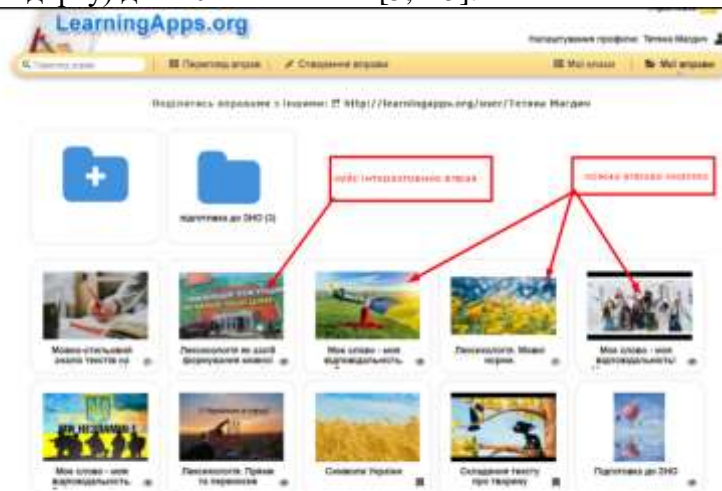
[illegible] [3, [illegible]]

LearningApps.org

Налаштування профілю Тетяна Магдич

Пошук вправ | Перегляд вправ | Створення вправ | Мої класи | Мої вправи

Поділитись вправами з іншими: http://learningapps.org/user/Тетяна Магдич

підготовка до ЗНО (3)

кейс інтерактивних вправ

перелік вправ кейсів

Мовно-стильовий аналіз текстів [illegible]

Лексикологія як засіб формування мовної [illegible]

Моє слово - моя відповідальність

Лексикологія. Мовні норми

Моє слово - моя відповідальність!

Моє слово - моя відповідальність

Лексикологія. Пряме та переносне

Символи України

Складання тексту про тварину

Підготовка до ЗНО